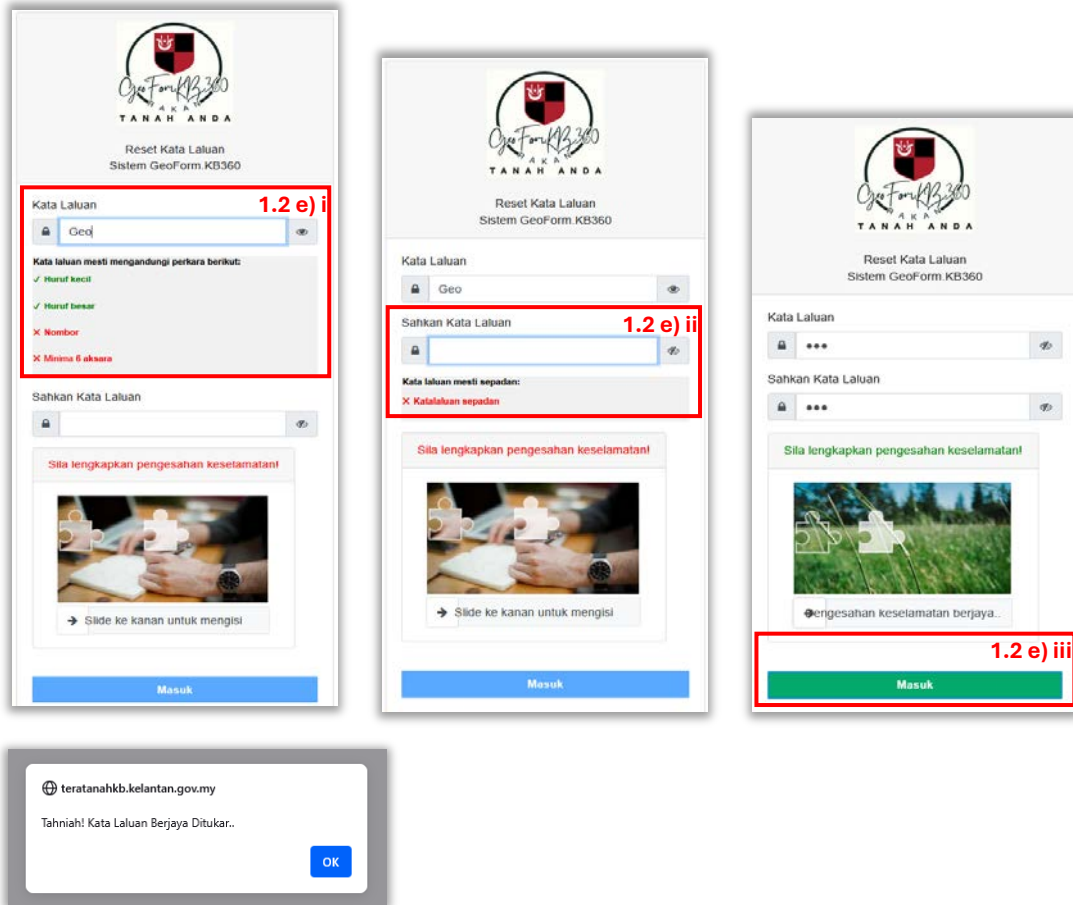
GeoFormKB360
TANAH ANDA

Reset Kata Laluan
Sistem GeoForm.KB360

Kata Laluan
1.2 e) i
Geo

Kata laluan mesti mengandungi perkara berikut:
✓ Huruf kecil
✓ Huruf besar
✕ Nombor
✕ Minima 6 aksara

Sahkan Kata Laluan

Sila lengkapkan pengesahan keselamatan!

Slide ke kanan untuk mengisi

Masuk

GeoFormKB360
TANAH ANDA

Reset Kata Laluan
Sistem GeoForm.KB360

Kata Laluan
Geo

Sahkan Kata Laluan
1.2 e) ii

Kata laluan mesti sepadan:
✕ Katalaluan sepadan

Sila lengkapkan pengesahan keselamatan!

Slide ke kanan untuk mengisi

Masuk

GeoFormKB360
TANAH ANDA

Reset Kata Laluan
Sistem GeoForm.KB360

Kata Laluan
•••

Sahkan Kata Laluan
•••

Sila lengkapkan pengesahan keselamatan!

Pengesahan keselamatan berjaya..

1.2 e) iii
Masuk

teratanahkb.kelantan.gov.my

Tahniah! Kata Laluan Berjaya Ditukar..

OK